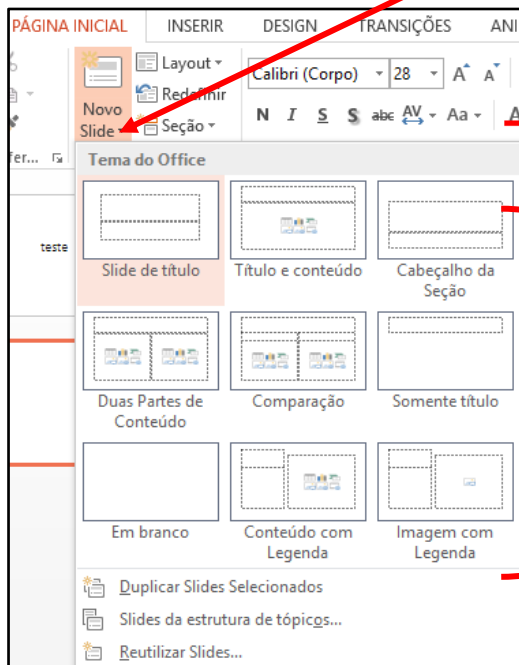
PÁGINA INICIAL INSERIR DESIGN TRANSIÇÕES ANI

Layout
Redefinir
Novo Slide
Seção

Calibri (Corpo) 28 A A

N I S S abc AV Aa

fer.

teste

Tema do Office

Slide de título
Título e conteúdo
Cabeçalho da Seção
Duas Partes de Conteúdo
Comparação
Somente título
Em branco
Conteúdo com Legenda
Imagem com Legenda

Duplicar Slides Selecionados
Slides da estrutura de tópicos...
Reutilizar Slides...